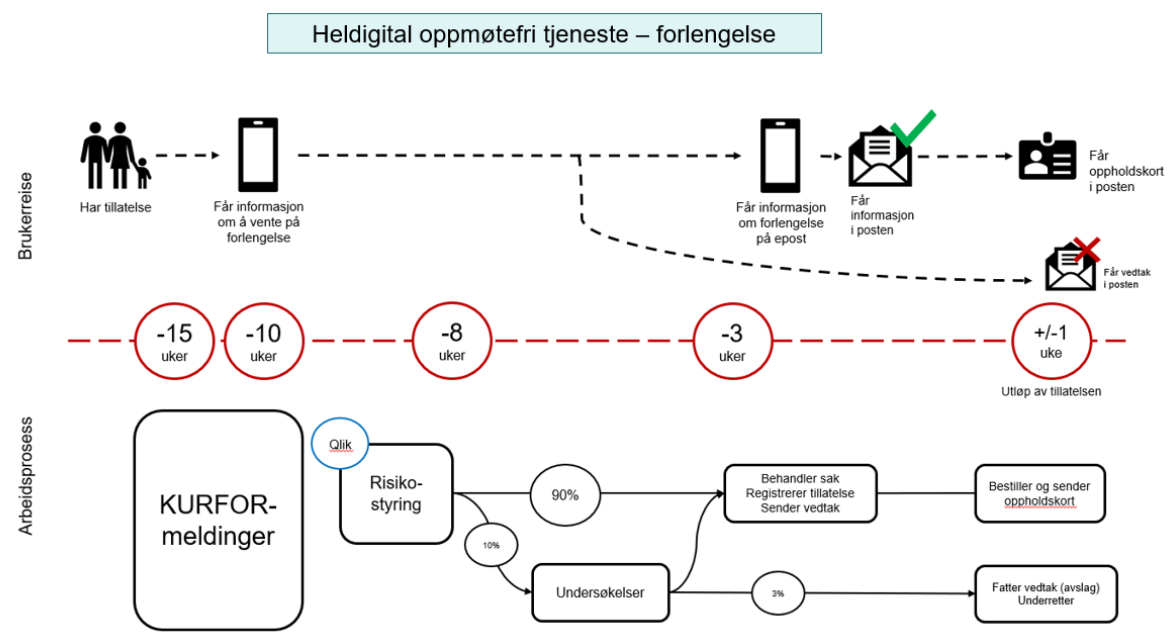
Heldigital oppmøtefri tjeneste – forlengelse

Brukerreise

Har tillatelse

Får informasjon om å vente på forlengelse

Får informasjon om forlengelse på epost

Får informasjon i posten

Får oppholdskort i posten

Får vedtak i posten

-15 uker

-10 uker

-8 uker

-3 uker

+/-1 uke

Utløp av tillatelsen

Arbeidsprosess

KURFOR-meldinger

Qlik

Risiko-styring

90%

10%

Behandler sak
Registrerer tillatelse
Sender vedtak

Bestiller og sender oppholdskort

Undersøkelser

3%

Fatter vedtak (avslag)
Underretter